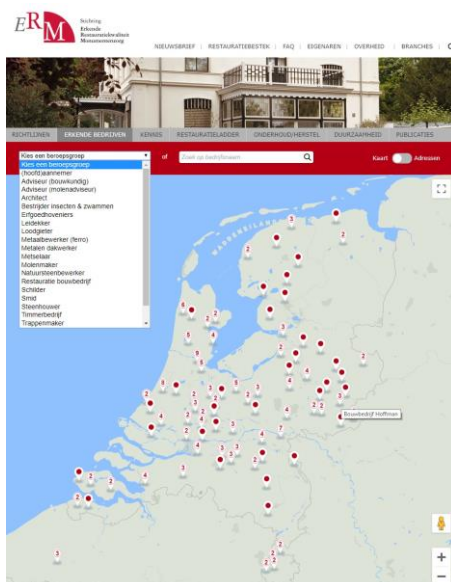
ERM Stichting Erkende Restauratiekwaliteit Monumentenzorg

NIEUWSBRIEF | RESTAURATIEBESTEK | FAQ | EIGENAREN | OVERHEID | BRANCHES | C

RICHTLIJNEN | ERKENDE BEDRIJVEN | KENNIS | RESTAURATIELADDER | ONDERHOUD/HERSTEL | DUURZAAMHEID | PUBLICATIES

Kies een beroepsgroep

of

Zoek op bedrijfsnaam

Kaart Adressen

Kies een beroepsgroep
Hoofdaannemer
Adviseur (bouwkundig)
Adviseur (molenadviseur)
Architect
Bestrijder insecten & zwammen
Erfgoedhoveniers
Leidekker
Loodgieter
Metaalbewerker (ferro)
Metalen dakwerker
Metselaar
Molenmaker
Natuursteenbewerker
Restauratie bouwbedrijf
Schilder
Smid
Steenhouwer
Timmerbedrijf
Trappenmaker

WADDENEILANDEN

Bouwbedrijf Hoffman

3 2 3 2 2 3 3 6 2 2 5 2 9 2 5 2 3 2 4 2 3 3 2 2 2 2 2 2 2 4 3 3 2 2 2 2 2 2 2 2 2 4 3 2 3 2 3 5 2 2 3 2 2 3 2 4 3 2 2 2 2 2 2 2 3 2 3 2

+
−